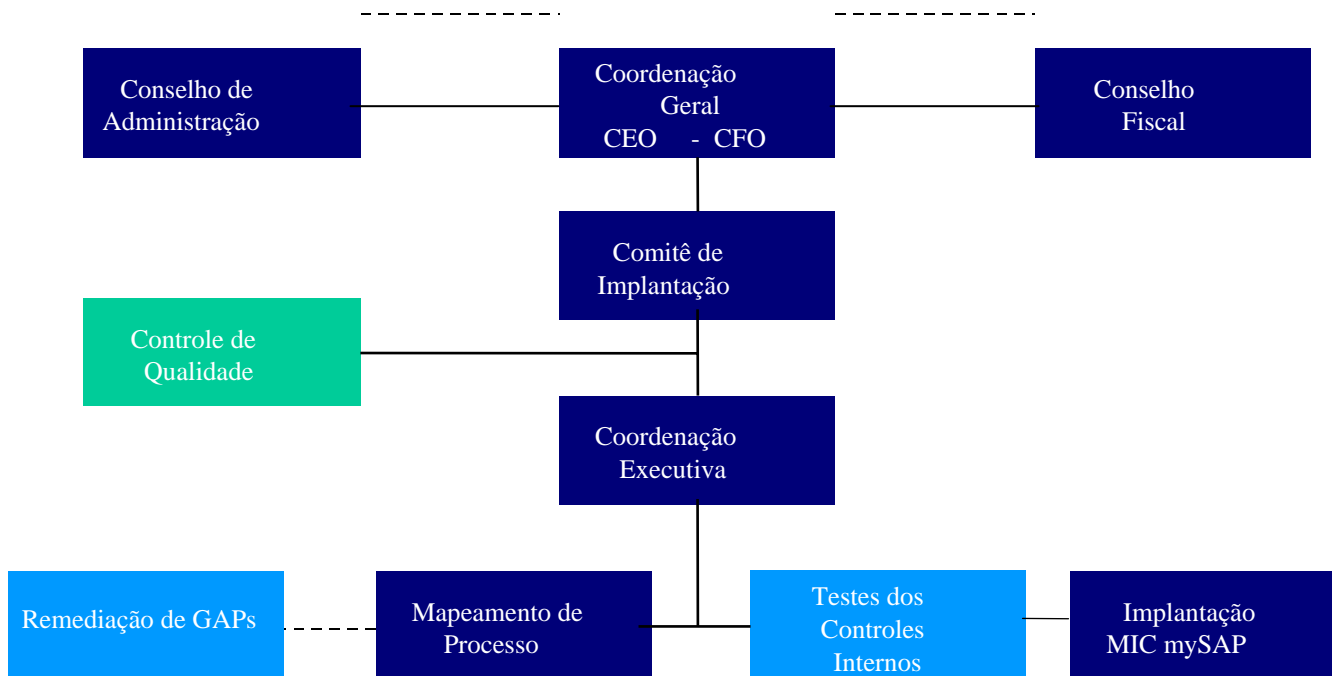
Conselho de Administração

Coordenação Geral
CEO - CFO

Conselho Fiscal

Comitê de Implantação

Controle de Qualidade

Coordenação Executiva

Remediação de GAPs

Mapeamento de Processo

Testes dos Controles Internos

Implantação MIC mySAP